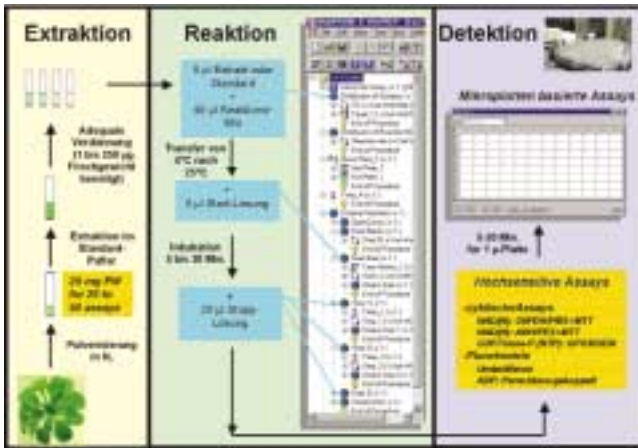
Extraktion

Adequate Verdünnung (1 bis 250 µg Frischgewicht benötigt)

Extraktion im Standard-Puffer

20 mg FW für 20 bis 50 assays

Pulverisierung in N₂

Reaktion

5 µl Extrakt oder Standard
+
60 µl Reaktions-Mix

Transfer von 0°C nach 25°C

+
5 µl Start-Lösung

Inkubation 5 bis 30 Min.

+
20 µl Stopp-Lösung

Detektion

Mikroplatten basierte Assays

5-20 Min. für 1 µ-Platte

Hochsensitive Assays

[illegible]

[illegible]